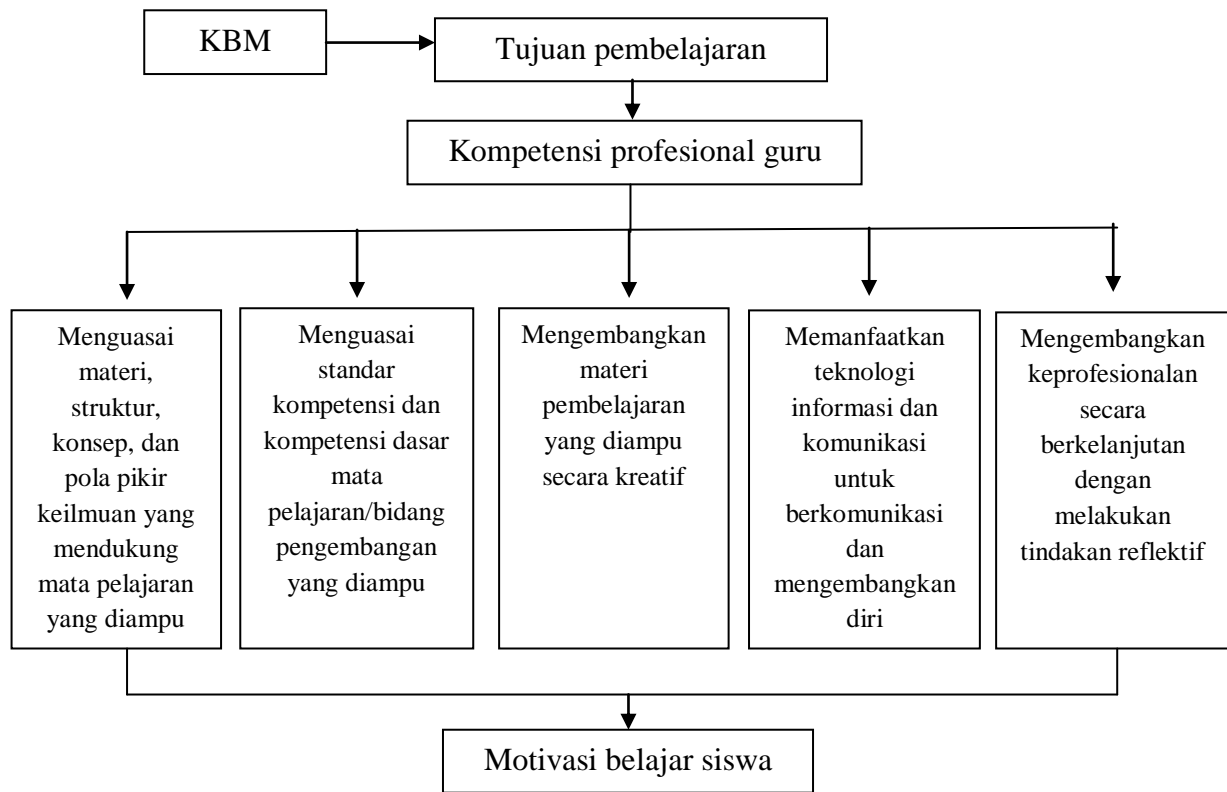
KBM

Tujuan pembelajaran

Kompetensi profesional guru

Menguasai materi, struktur, konsep, dan pola pikir keilmuan yang mendukung mata pelajaran yang diampu

Menguasai standar kompetensi dan kompetensi dasar mata pelajaran/bidang pengembangan yang diampu

Mengembangkan materi pembelajaran yang diampu secara kreatif

Memanfaatkan teknologi informasi dan komunikasi untuk berkomunikasi dan mengembangkan diri

Mengembangkan keprofesionalan secara berkelanjutan dengan melakukan tindakan reflektif

Motivasi belajar siswa